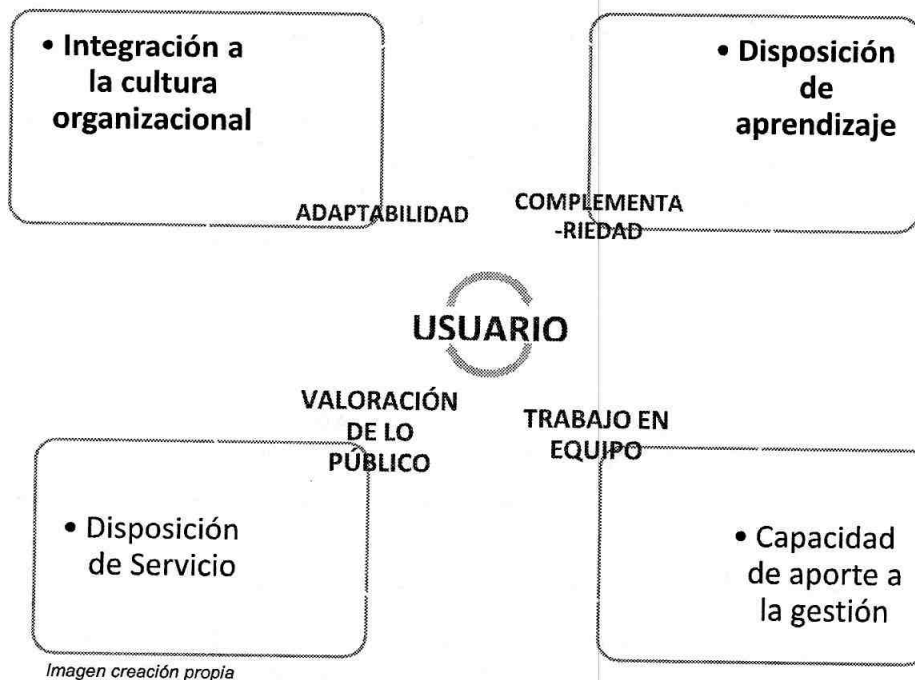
• Integración a la cultura organizacional

• Disposición de aprendizaje

ADAPTABILIDAD

COMPLEMENTA-RIEDAD

USUARIO

VALORACIÓN DE LO PÚBLICO

TRABAJO EN EQUIPO

• Disposición de Servicio

• Capacidad de aporte a la gestión

Imagen creación propia